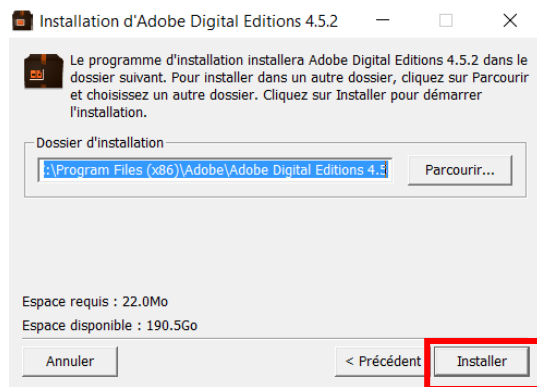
Installation d'Adobe Digital Editions 4.5.2

Le programme d'installation installera Adobe Digital Editions 4.5.2 dans le dossier suivant. Pour installer dans un autre dossier, cliquez sur Parcourir et choisissez un autre dossier. Cliquez sur Installer pour démarrer l'installation.

Dossier d'installation

:\Program Files (x86)\Adobe\Adobe Digital Editions 4.5

Parcourir...

Espace requis : 22.0Mo

Espace disponible : 190.5Go

Annuler

< Précédent

Installer